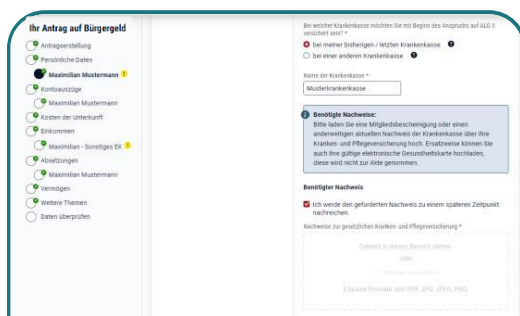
Ihr Antrag auf Bürgergeld

Antragserstellung
Persönliche Daten
Maximilian Mustermann
Kontoauszüge
Maximilian Mustermann
Kosten der Unterkunft
Einkommen
Maximilian - Sonstiges EK
Absetzungen
Maximilian Mustermann
Vermögen
Weitere Themen
Daten überprüfen

Bei welcher Krankenkasse möchten Sie mit Beginn des Anspruchs auf ALG II versichert sein? *

bei meiner bisherigen / letzten Krankenkasse

bei einer anderen Krankenkasse

Name der Krankenkasse *

Musterkrankenkasse

Benötigte Nachweise:
Bitte laden Sie eine Mitgliedsbescheinigung oder einen anderweitigen aktuellen Nachweis der Krankenkasse über Ihre Kranken- und Pflegeversicherung hoch. Ersatzweise können Sie auch Ihre gültige elektronische Gesundheitskarte hochladen, diese wird nicht zur Akte genommen.

Benötigter Nachweis

Ich werde den geforderten Nachweis zu einem späteren Zeitpunkt nachreichen.

Nachweise zur gesetzlichen Kranken- und Pflegeversicherung *

Dateien in diesen Bereich ziehen
oder
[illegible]
Erlaubte Formate sind PDF, JPG, JPEG, PNG